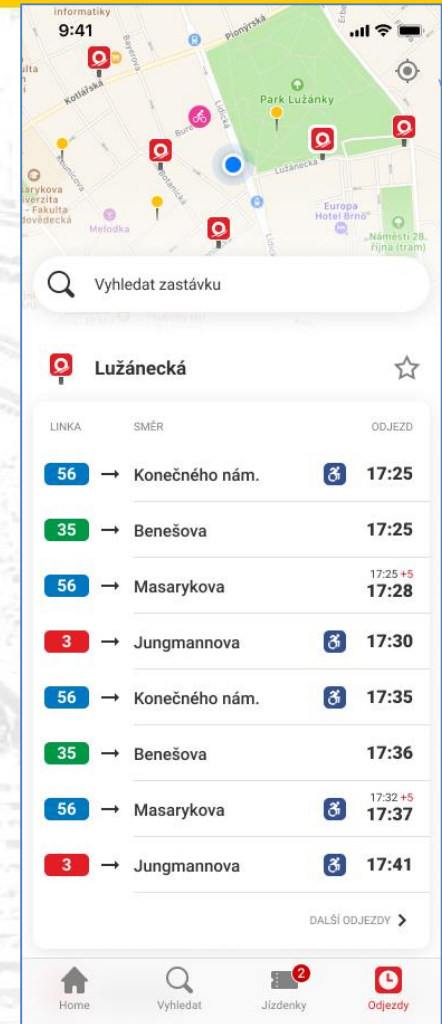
informatiky
9:41

Pionýrská
Kotlářská
Park Lužánky
Lidická
Lužánecká
Botanická
Bur
Kounicova
Masarykova univerzita - Fakulta sociálních studií
Melodka
Europa Hotel Brno
Náměstí 28. října (tram)

Vyhledat zastávku

Lužánecká

| LINKA | SMĚR | ODJEZD |
|---|---|---|
| 56 | → Konečného nám. | 17:25 |
| 35 | → Benešova | 17:25 |
| 56 | → Masarykova | 17:25 +5 17:28 |
| 3 | → Jungmannova | 17:30 |
| 56 | → Konečného nám. | 17:35 |
| 35 | → Benešova | 17:36 |
| 56 | → Masarykova | 17:32 +5 17:37 |
| 3 | → Jungmannova | 17:41 |

DALŠÍ ODJEZDY

Home
Vyhledat
2
Jízdenky
Odjezdy